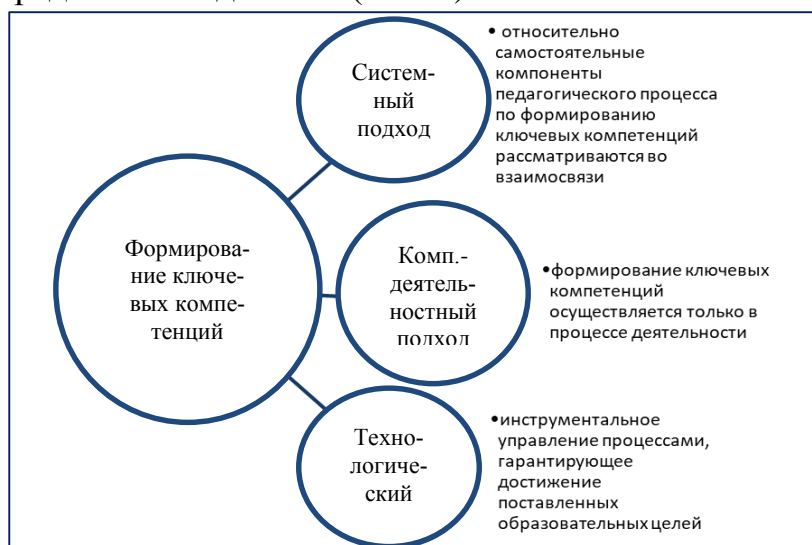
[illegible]

Формирование ключевых компетенций

Системный подход

• относительно самостоятельные компоненты педагогического процесса по формированию ключевых компетенций рассматриваются во взаимосвязи

Комп.-деятельностный подход

• формирование ключевых компетенций осуществляется только в процессе деятельности

Технологический

• инструментальное управление процессами, гарантирующее достижение поставленных образовательных целей